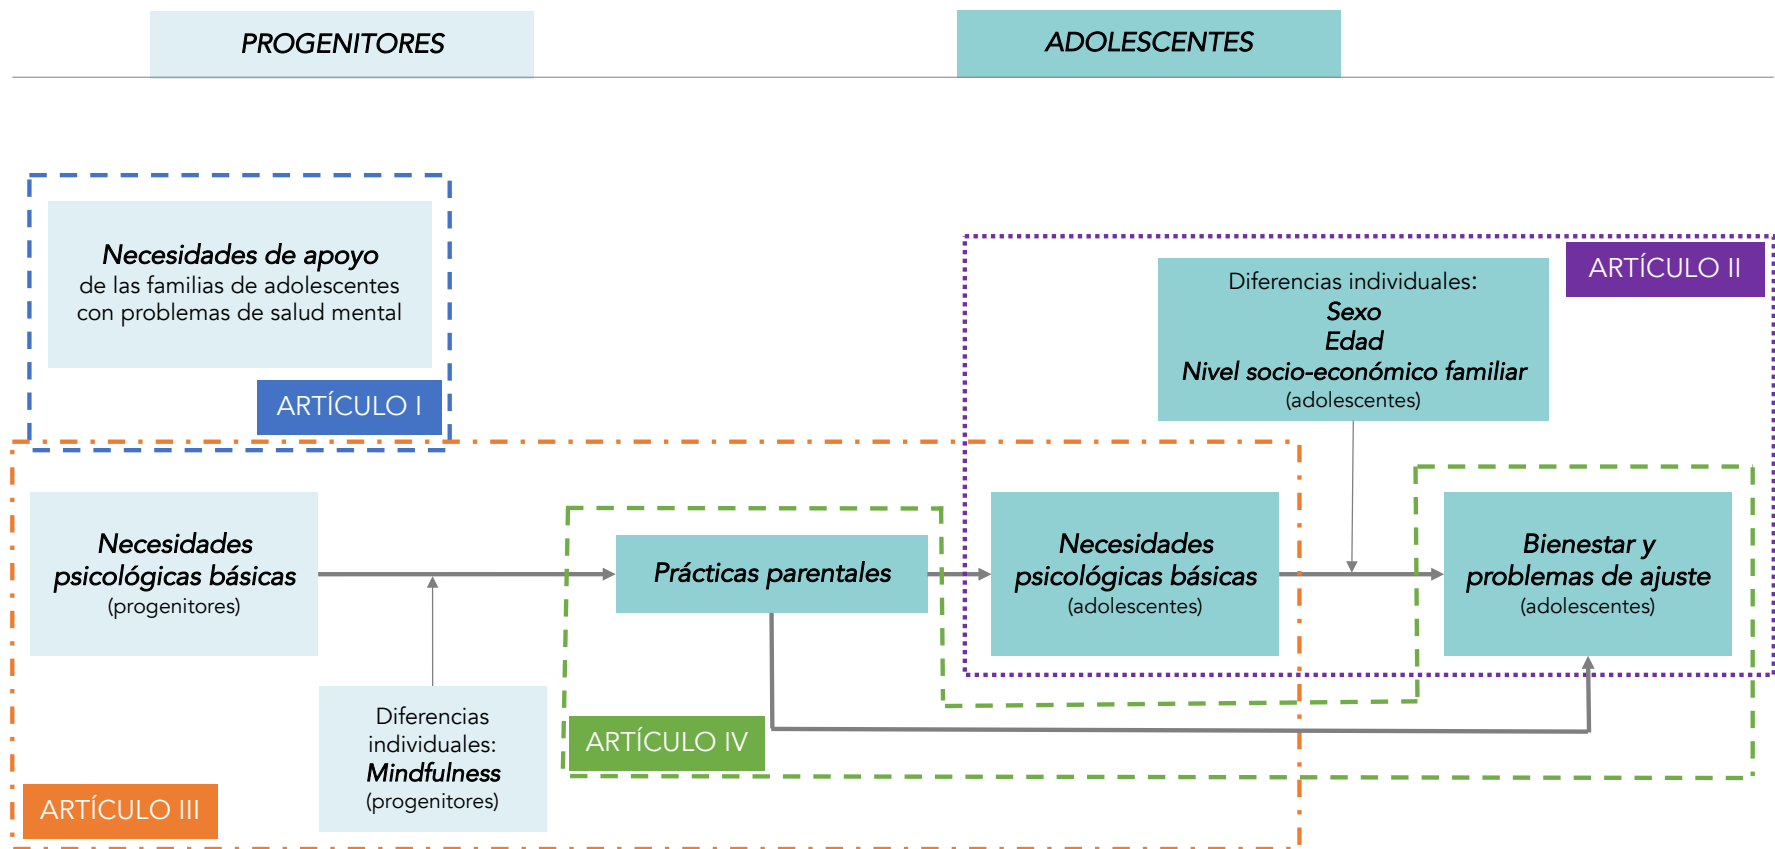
PROGENITORES

ADOLESCENTES

Necesidades de apoyo
de las familias de adolescentes con problemas de salud mental

ARTÍCULO I

ARTÍCULO II

Diferencias individuales:
Sexo
Edad
Nivel socio-económico familiar
(adolescentes)

Necesidades psicológicas básicas
(progenitores)

Prácticas parentales

Necesidades psicológicas básicas
(adolescentes)

Bienestar y problemas de ajuste
(adolescentes)

Diferencias individuales:
Mindfulness
(progenitores)

ARTÍCULO IV

ARTÍCULO III